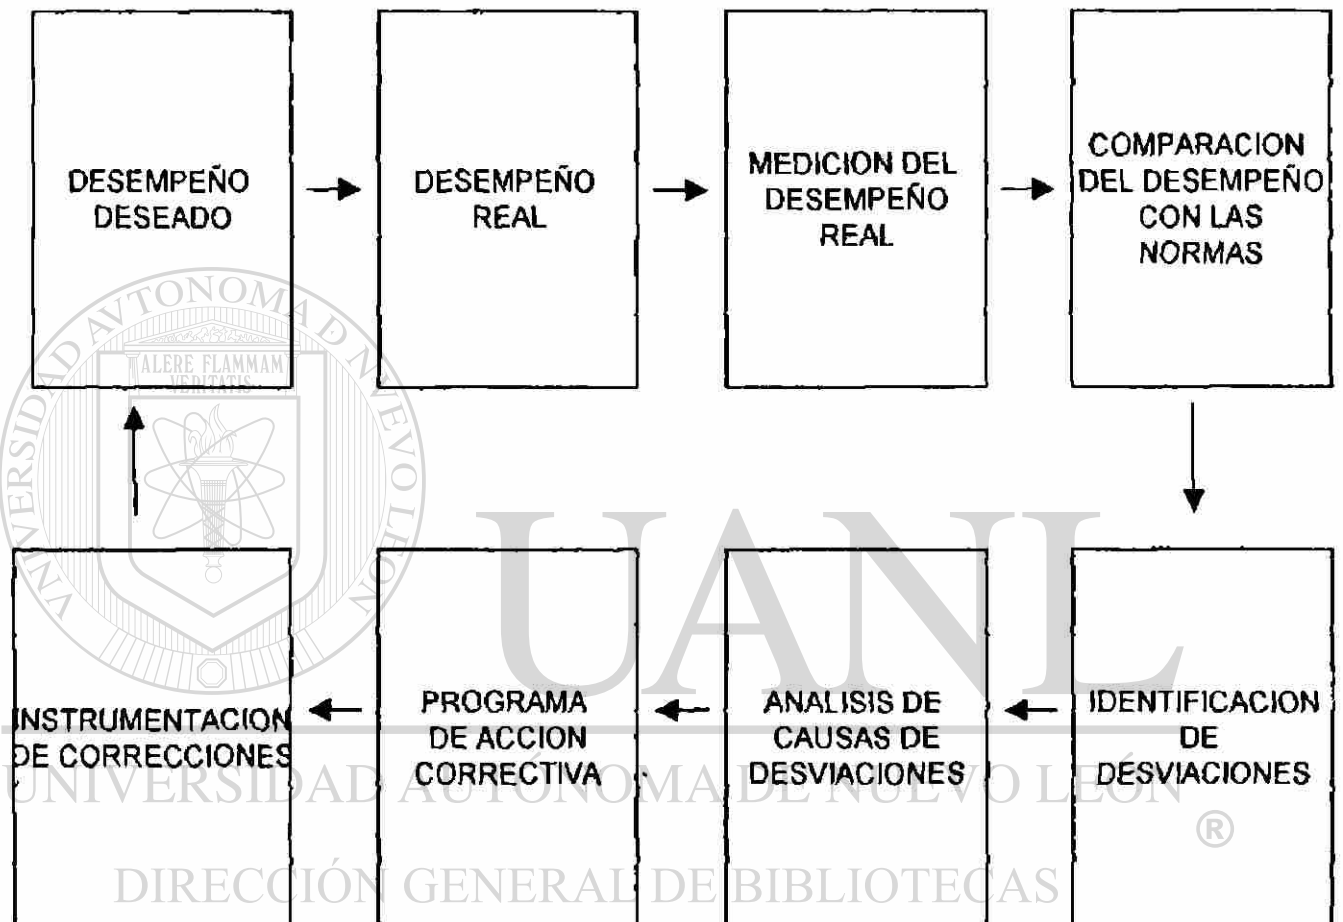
DESEMPEÑO DESEADO

DESEMPEÑO REAL

MEDICION DEL DESEMPEÑO REAL

COMPARACION DEL DESEMPEÑO CON LAS NORMAS

IDENTIFICACION DE DESVIACIONES

ANALISIS DE CAUSAS DE DESVIACIONES

PROGRAMA DE ACCION CORRECTIVA

INSTRUMENTACION DE CORRECCIONES

UNIVERSIDAD AUTÓNOMA DE NUEVO LEÓN

ALERE FLAMMAM VERITATIS

UANL

UNIVERSIDAD AUTÓNOMA DE NUEVO LEÓN ®

DIRECCIÓN GENERAL DE BIBLIOTECAS